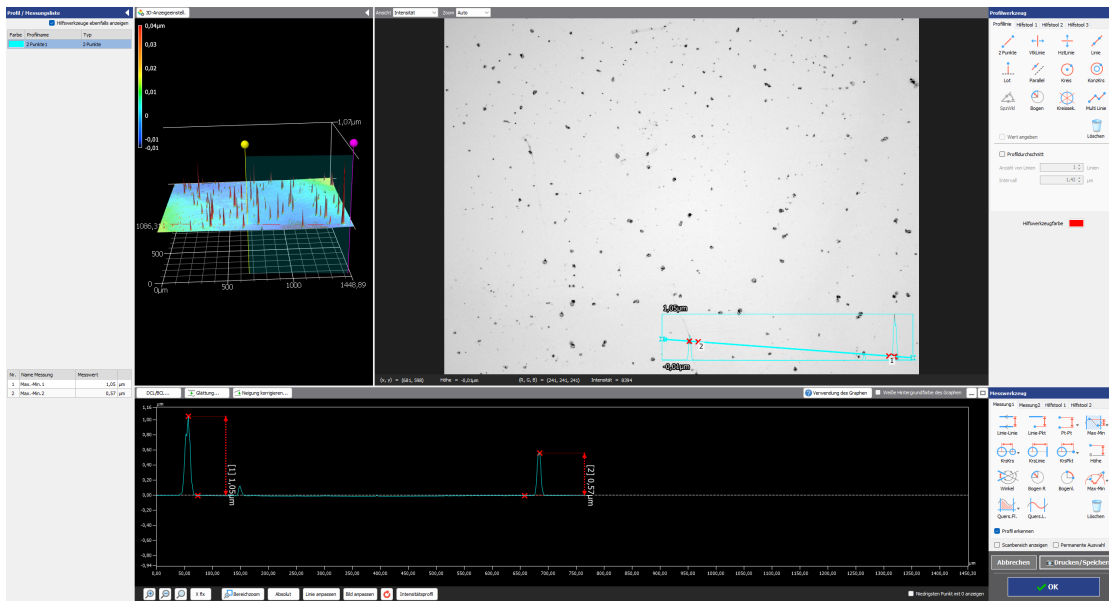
Profil / Messungsliste
Hilfswerkzeuge ebenfalls anzeigen

| Farbe | Profilname | Typ |
|---|---|---|
| | 2 Punkte 1 | 2 Punkte |

| Nr. | Name Messung | Messwert | |
|---|---|---|---|
| 1 | Max.-Min.1 | 1,05 | µm |
| 2 | Max.-Min.2 | 0,57 | µm |

3D-Anzeigeeinstell.
0,04µm
0,03
0,02
0,01
0
-0,01
-0,01
-1,07µm
1086,3
500
0µm
500
1000
1448,89

Ansicht Intensität Zoom Auto

1,05µm
2
1
-0,01µm

(x, y) = (681, 588) Höhe = -0,0 µm (R, G, B) = (241, 241, 241) Intensität = 8394

DCL/BCL... Glättung... Neigung korrigieren...
Verwendung des Graphen Weiße Hintergrundfarbe des Graphen

1,16
1,00
0,90
0,80
0,70
0,60
0,50
0,40
0,30
0,20
0,10
0,00
-0,10
-0,20
-0,30
-0,40
-0,50
-0,60
-0,70
-0,80
-0,94
[1] 1,05µm
[2] 0,57µm
0,00 25,00 50,00 75,00 100,00 125,00 150,00 175,00 200,00 225,00 250,00 275,00 300,00 325,00 350,00 375,00 400,00 425,00 450,00 475,00 500,00 525,00 550,00 575,00 600,00 625,00 650,00 675,00 700,00 725,00 750,00 775,00 800,00 825,00 850,00 875,00 900,00 925,00 950,00 975,00 1000,00 1025,00 1050,00 1075,00 1100,00 1125,00 1150,00 1175,00 1200,00 1225,00 1250,00 1275,00 1300,00 1325,00 1350,00 1375,00 1400,00 1425,00 1450,70

X fix Bereichzoom Absolut Linie anpassen Bild anpassen Intensitätsprofil
Niedrigsten Punkt mit 0 anzeigen

Profilwerkzeug
Profillinie Hilfstool 1 Hilfstool 2 Hilfstool 3
2 Punkte VRtLinie HztLinie Linie
Lot Parallel Kreis Konzkrs
Spinwkl Bogen Kreissek. Multi Linie
Löschen
Wert angeben
Profildurchschnitt
Anzahl von Linien 1 Linien
Intervall 1,40 µm
Hilfswerkzeugfarbe

Messwerkzeug
Messung1 Messung2 Hilfstool 1 Hilfstool 2
Linie-Linie Linie-Pkt Pt-Pt Max-Min
KrsKrs KrsLinie KrsPkt Höhe
Winkel Bogen R Bogenl. Max-Min
Quers.Fl. Quers.L. Löschen
Profil erkennen
Scanbereich anzeigen Permanente Auswahl

Abbrechen Drucken/Speichern
OK